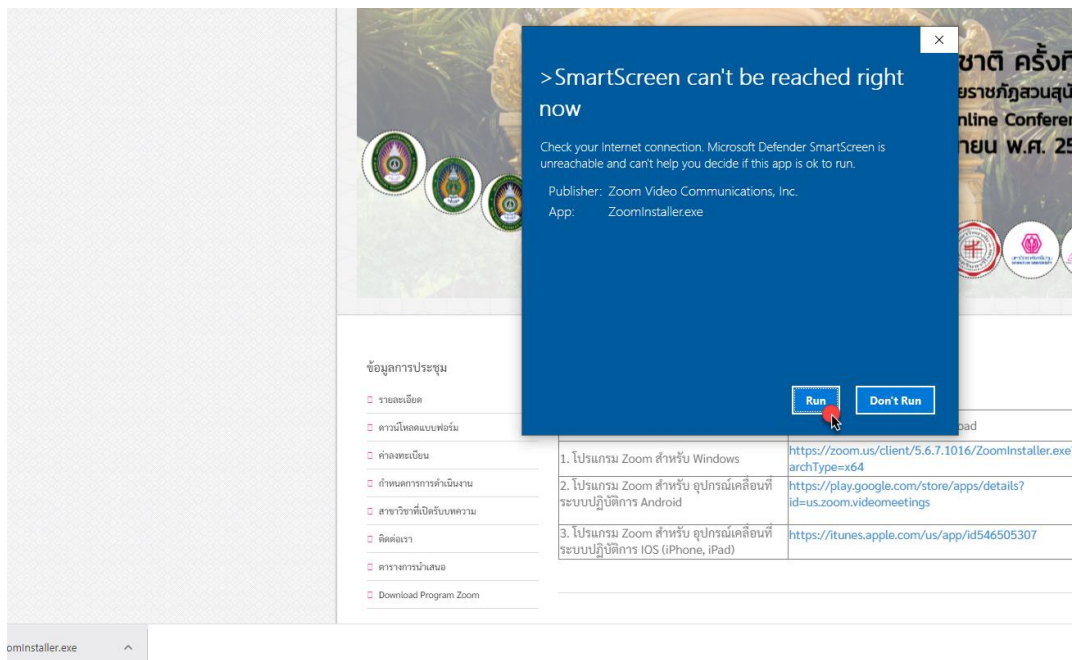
ชาติ ครั้งที
ยราชภัฏสวนสุนั
nline Confere
ายน พ.ศ. 25

×

>SmartScreen can't be reached right now

Check your Internet connection. Microsoft Defender SmartScreen is unreachable and can't help you decide if this app is ok to run.

Publisher: Zoom Video Communications, Inc.
App: ZoomInstaller.exe

Run
Don't Run

ข้อมูลการประชุม
รายละเอียด
ดาวน์โหลดแบบฟอร์ม
ค่าลงทะเบียน
กำหนดการการดำเนินงาน
สาขาวิชาที่เปิดรับบทความ
ติดต่อเรา
ตารางการนำเสนอ
Download Program Zoom

| | oad |
|---|---|
| 1. โปรแกรม Zoom สำหรับ Windows | https://zoom.us/client/5.6.7.1016/ZoomInstaller.exe archType=x64 |
| 2. โปรแกรม Zoom สำหรับ อุปกรณ์เคลื่อนที่ ระบบปฏิบัติการ Android | https://play.google.com/store/apps/details?id=us.zoom.videomeetings |
| 3. โปรแกรม Zoom สำหรับ อุปกรณ์เคลื่อนที่ ระบบปฏิบัติการ IOS (iPhone, iPad) | https://itunes.apple.com/us/app/id546505307 |

omInstaller.exe